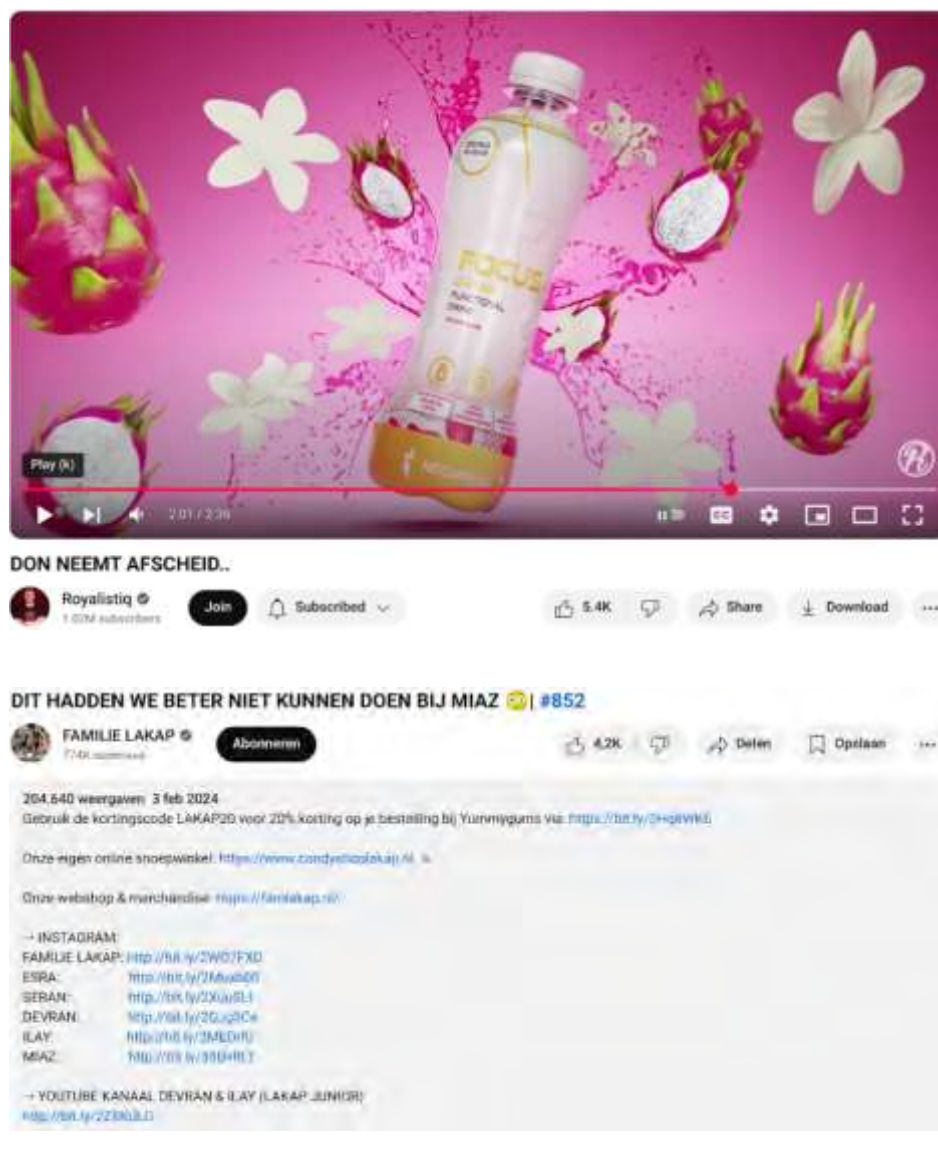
FOCUS

FUNCTIONAL DRINK

Play (k)

2:01 / 2:39

DON NEEMT AFSCHEID..

Royalistiq
1.03M subscribers

Join

Subscribed

5.4K

Share

Download

DIT HADDEN WE BETER NIET KUNNEN DOEN BIJ MIAZ 😳| #852

FAMILIE LAKAP
774K abonnees

Abonneren

4,2K

Delen

Opslaan

204.640 weergaven 3 feb 2024
Gebruik de kortingscode LAKAP20 voor 20% korting op je bestelling bij Yummygums via: https://bit.ly/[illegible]

Onze eigen online snoepwinkel: https://www.candy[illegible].nl

Onze webshop & merchandise: https://familakap.nl/

→ INSTAGRAM:
FAMILIE LAKAP: http://bit.ly/2W07FXD
ESRA: http://bit.ly/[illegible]
SERAN: http://bit.ly/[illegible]
DEVRAN: http://bit.ly/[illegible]
ILAY: http://bit.ly/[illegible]
MIAZ: http://bit.ly/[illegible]

→ YOUTUBE KANAAL DEVRAN & ILAY (LAKAP JUNIOR)
http://bit.ly/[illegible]